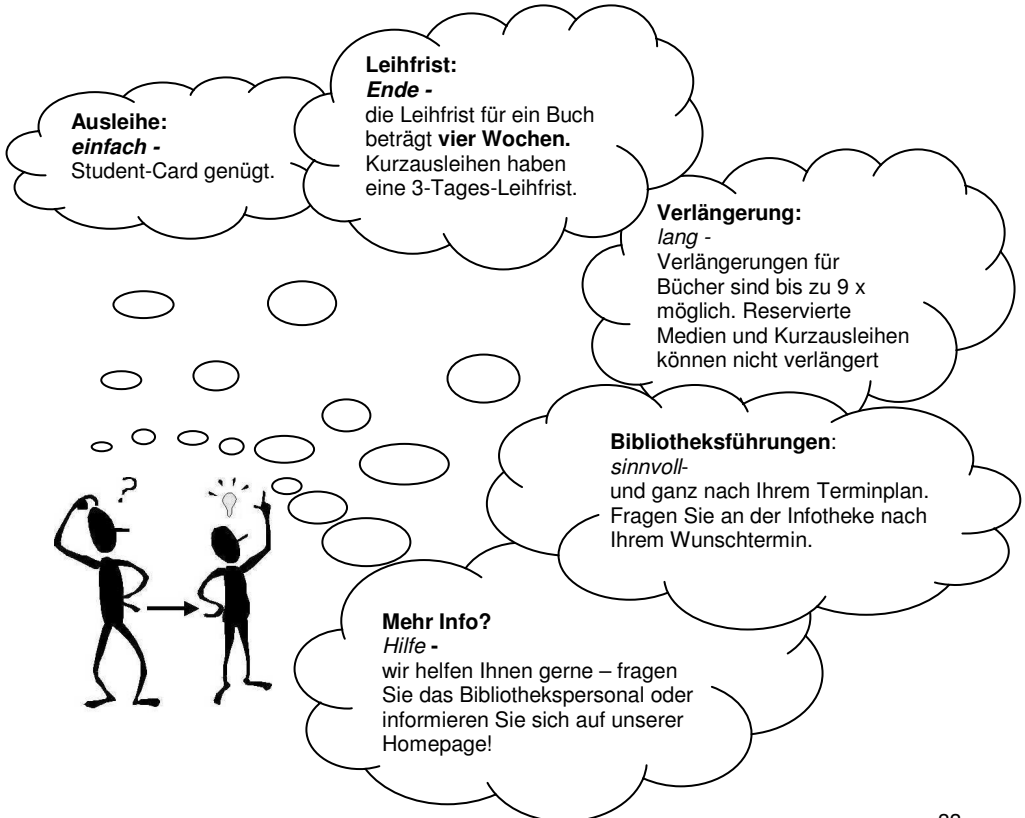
**Ausleihe:**
***einfach -***
Student-Card genügt.

**Leihfrist:**
***Ende -***
die Leihfrist für ein Buch beträgt **vier Wochen.** Kurzausleihen haben eine 3-Tages-Leihfrist.

**Verlängerung:**
*lang -*
Verlängerungen für Bücher sind bis zu 9 x möglich. Reservierte Medien und Kurzausleihen können nicht verlängert

**Bibliotheksführungen**:
*sinnvoll-*
und ganz nach Ihrem Terminplan. Fragen Sie an der Infotheke nach Ihrem Wunschtermin.

**Mehr Info?**
*Hilfe* **-**
wir helfen Ihnen gerne – fragen Sie das Bibliothekspersonal oder informieren Sie sich auf unserer Homepage!

?

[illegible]